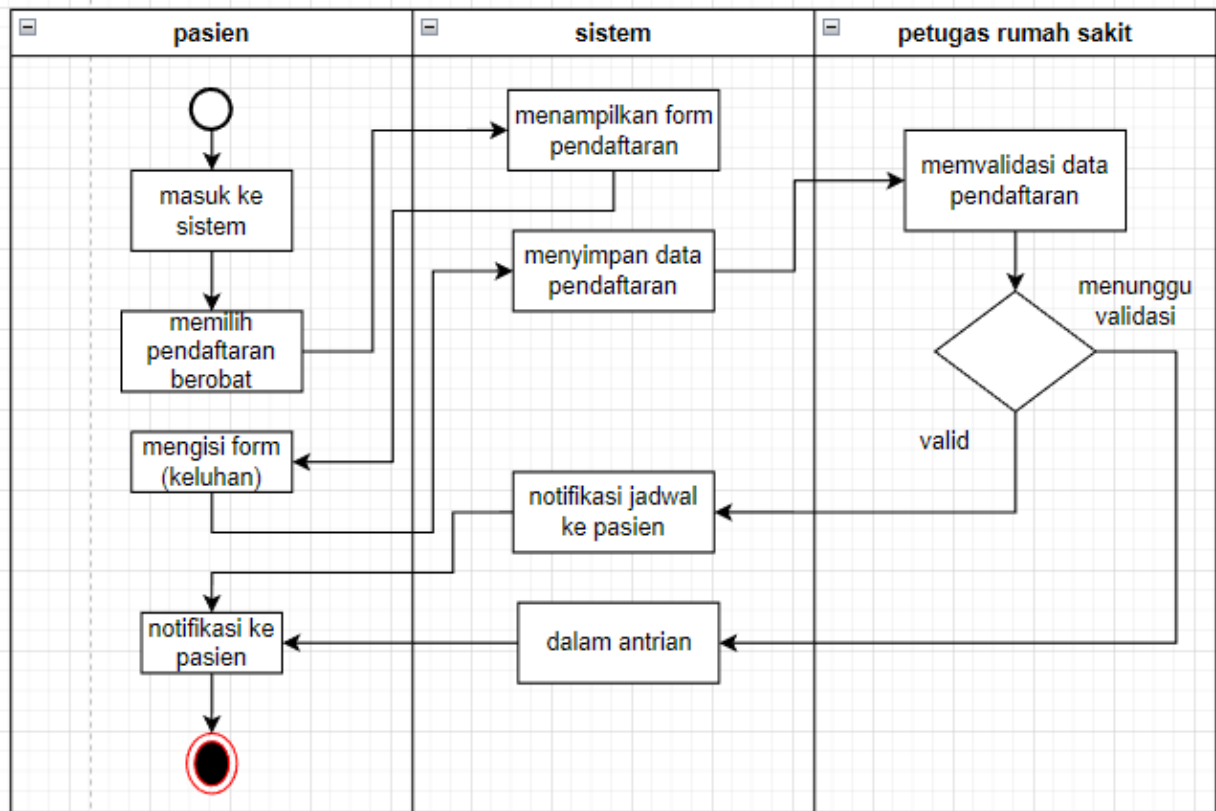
pasien

sistem

petugas rumah sakit

masuk ke sistem

memilih pendaftaran berobat

mengisi form (keluhan)

notifikasi ke pasien

menampilkan form pendaftaran

menyimpan data pendaftaran

notifikasi jadwal ke pasien

dalam antrian

memvalidasi data pendaftaran

menunggu validasi

valid